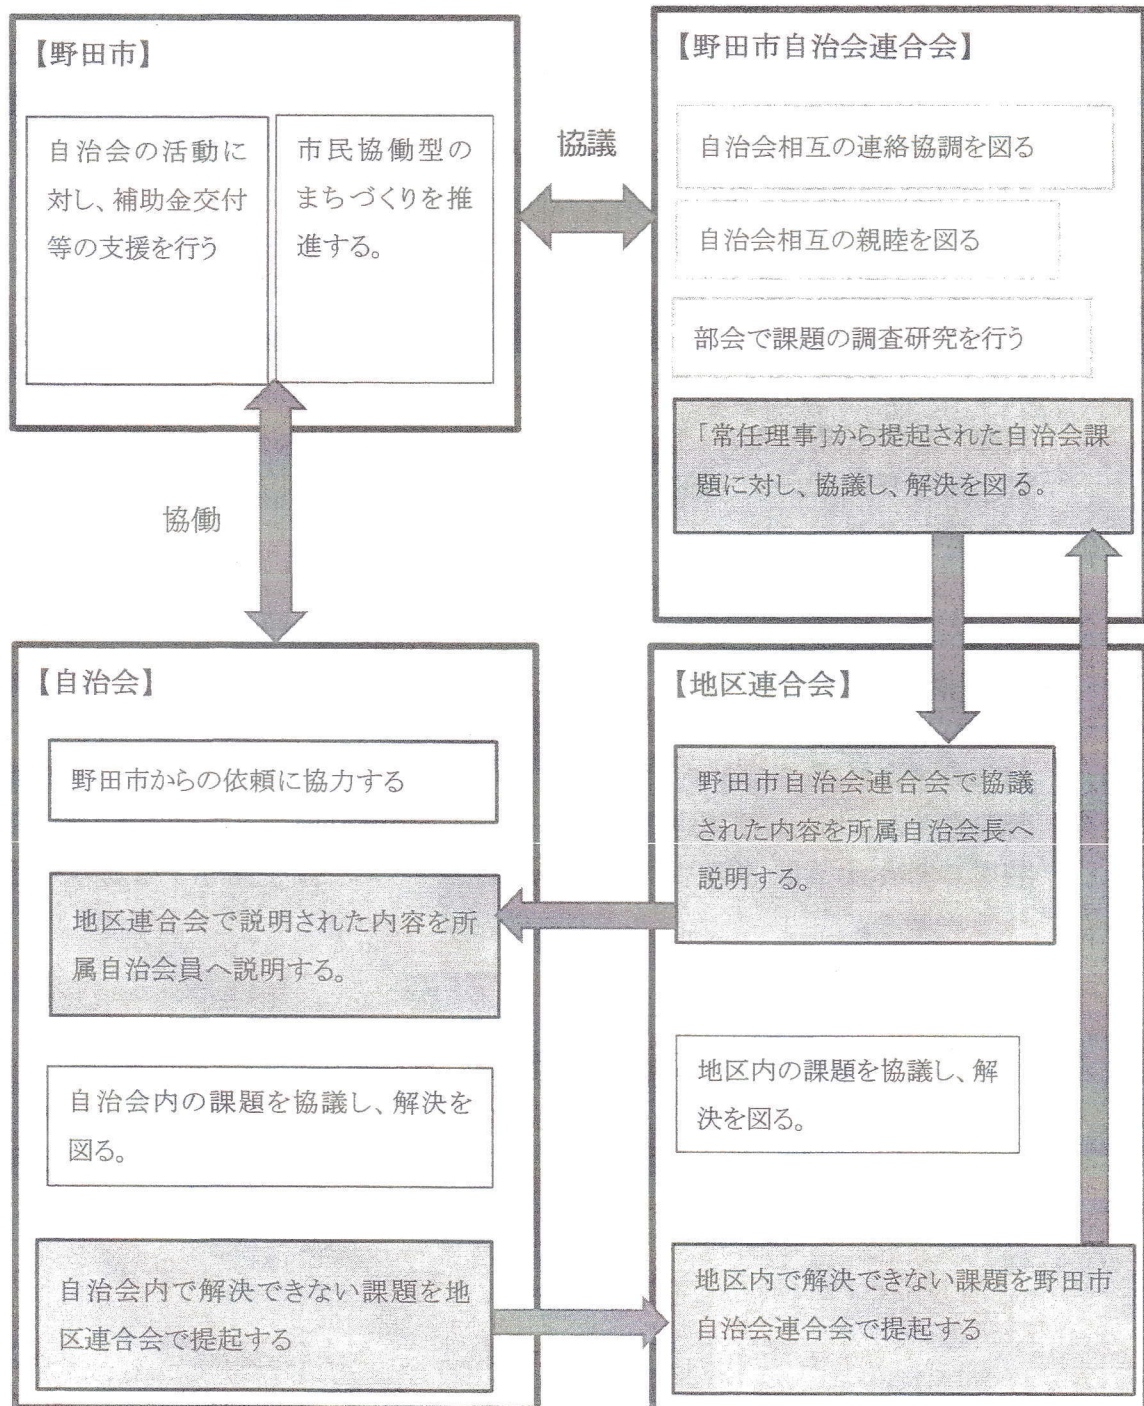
【野田市】

自治会の活動に対し、補助金交付等の支援を行う

市民協働型のまちづくりを推進する。

協議

【野田市自治会連合会】

自治会相互の連絡協調を図る

自治会相互の親睦を図る

部会で課題の調査研究を行う

「常任理事」から提起された自治会課題に対し、協議し、解決を図る。

協働

【自治会】

野田市からの依頼に協力する

地区連合会で説明された内容を所属自治会員へ説明する。

自治会内の課題を協議し、解決を図る。

自治会内で解決できない課題を地区連合会で提起する

【地区連合会】

野田市自治会連合会で協議された内容を所属自治会長へ説明する。

地区内の課題を協議し、解決を図る。

地区内で解決できない課題を野田市自治会連合会で提起する